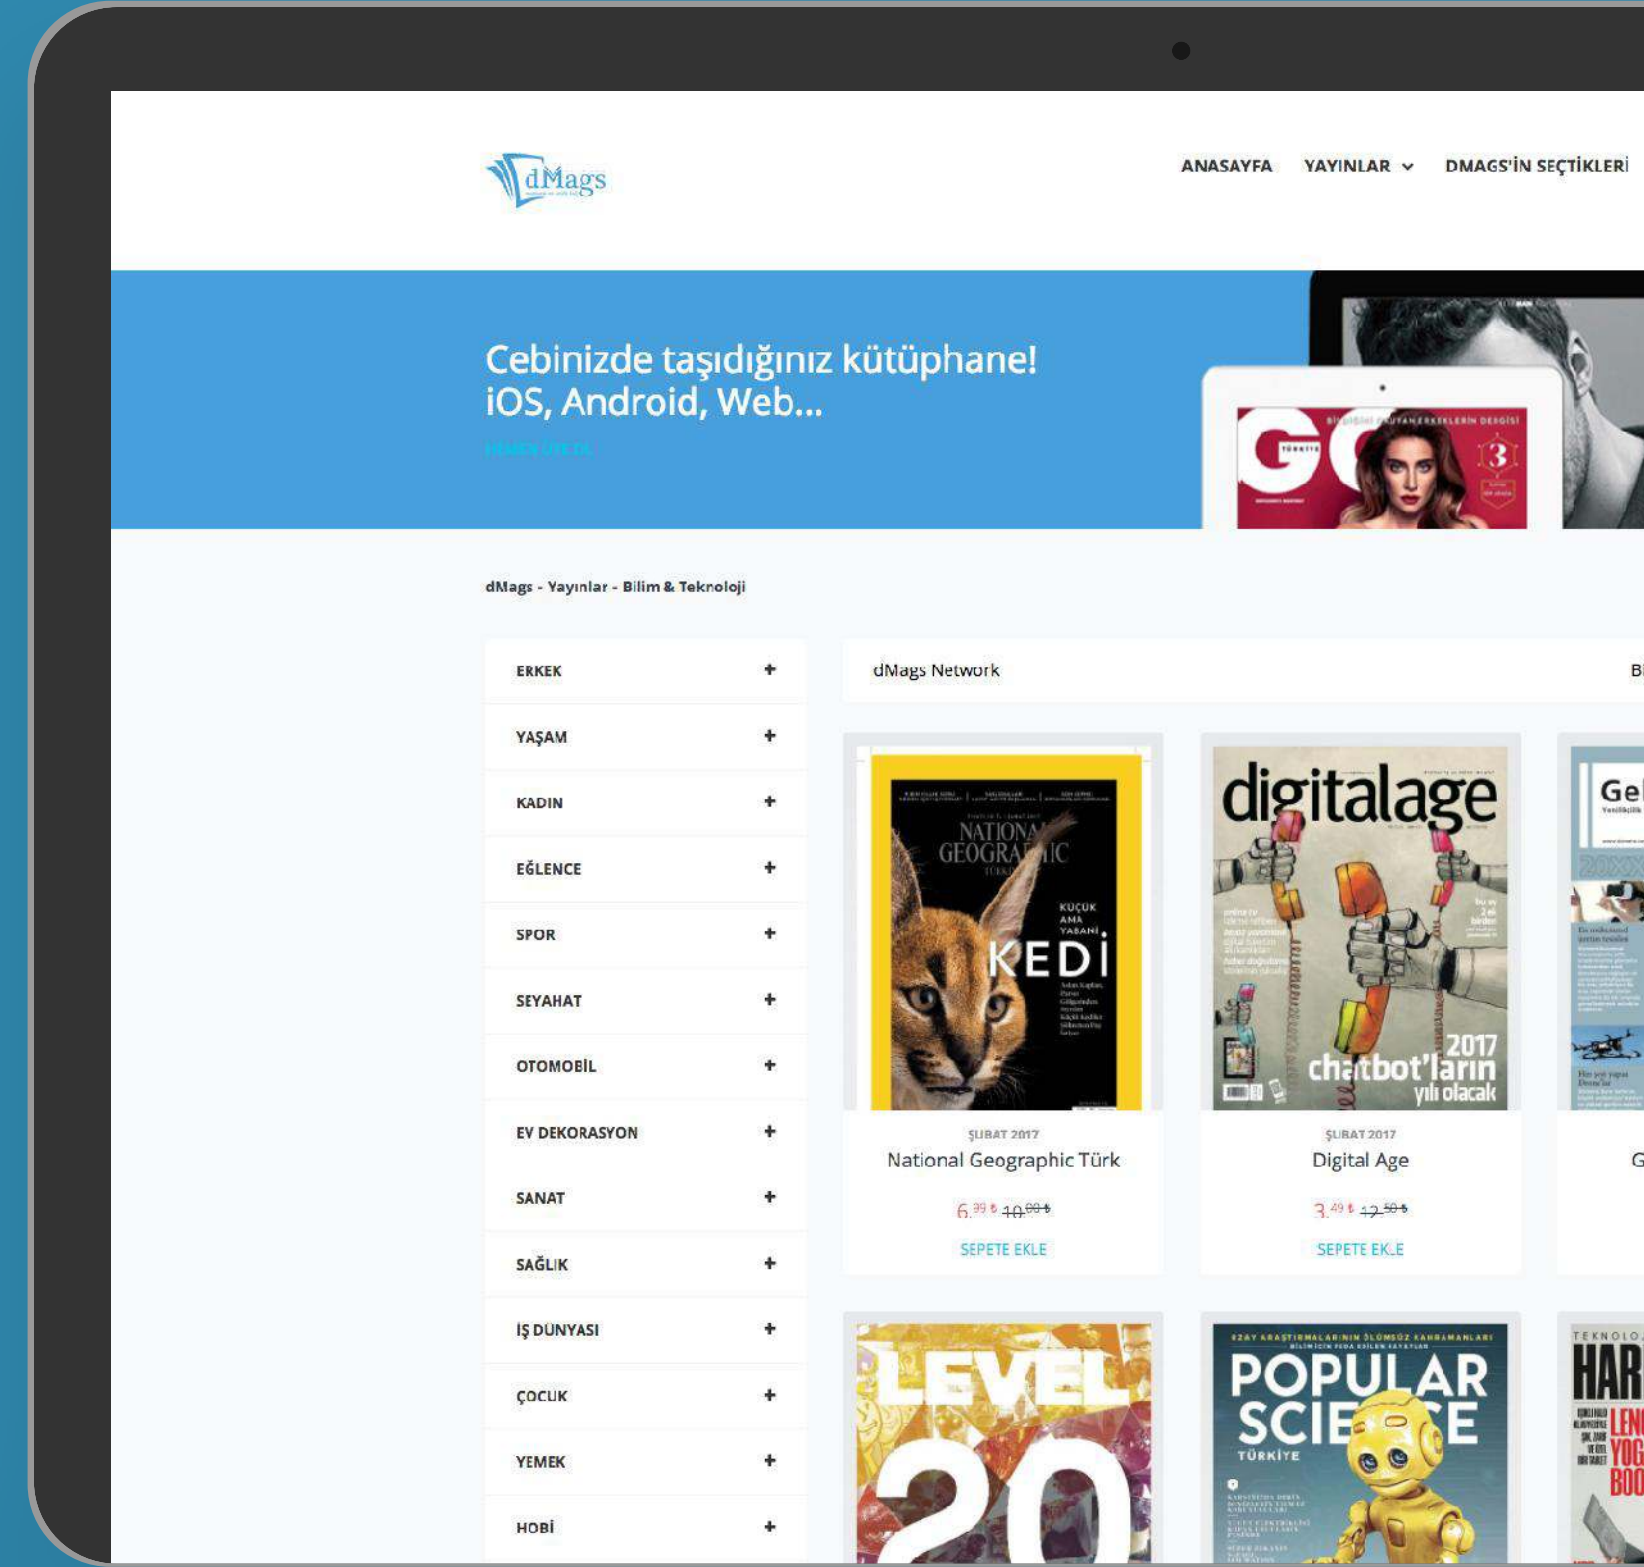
dMags

ANASAYFA YAYINLAR DMAGS'İN SEÇTİKLERİ

Cebinizde taşıdığınız kütüphane!
iOS, Android, Web...

HEMEN ÜYE OL

GQ TÜRKİYE 3

dMags - Yayınlar - Bilim & Teknoloji

ERKEK +
YAŞAM +
KADIN +
EĞLENCE +
SPOR +
SEYAHAT +
OTOMOBİL +
EV DEKORASYON +
SANAT +
SAĞLIK +
İŞ DÜNYASI +
ÇOCUK +
YEMEK +
HOBİ +

dMags Network

Bi

NATIONAL GEOGRAPHIC TÜRKİYE
KÜÇÜK AMA YABANİ KEDİ

digitalage
2017 chatbot'ların yılı olacak

Ge

ŞUBAT 2017
National Geographic Türk
6,99 ₺ 10,00 ₺
SEPETE EKLE

ŞUBAT 2017
Digital Age
3,49 ₺ 12,50 ₺
SEPETE EKLE

G

LEVEL 20

POPULAR SCIENCE TÜRKİYE

TEKNOLO
HAR
LEN
YOG
BOO